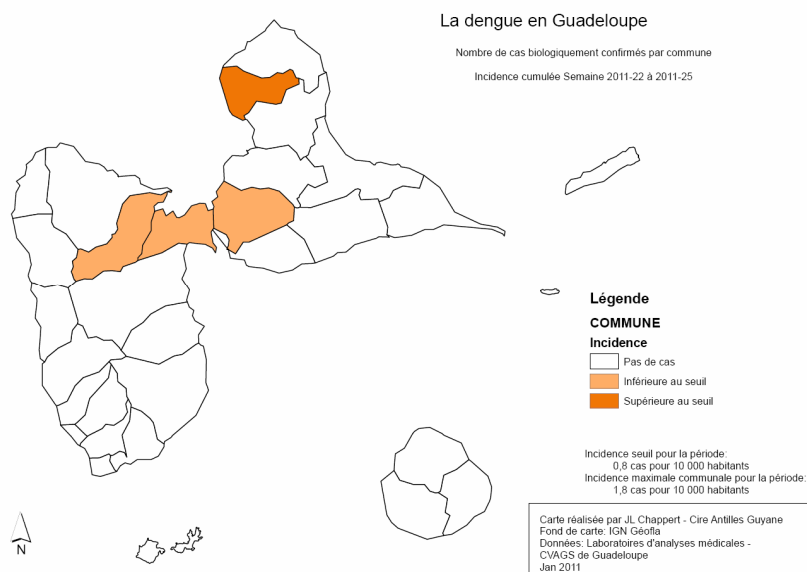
La dengue en Guadeloupe

Nombre de cas biologiquement confirmés par commune

Incidence cumulée Semaine 2011-22 à 2011-25

Légende

COMMUNE

Incidence

Pas de cas

Inférieure au seuil

Supérieure au seuil

Incidence seuil pour la période:
0,8 cas pour 10 000 habitants
Incidence maximale communale pour la période:
1,8 cas pour 10 000 habitants

N

Carte réalisée par JL Chappert - Cire Antilles Guyane
Fond de carte: IGN Géofla
Données: Laboratoires d'analyses médicales - CVAGS de Guadeloupe
Jan 2011